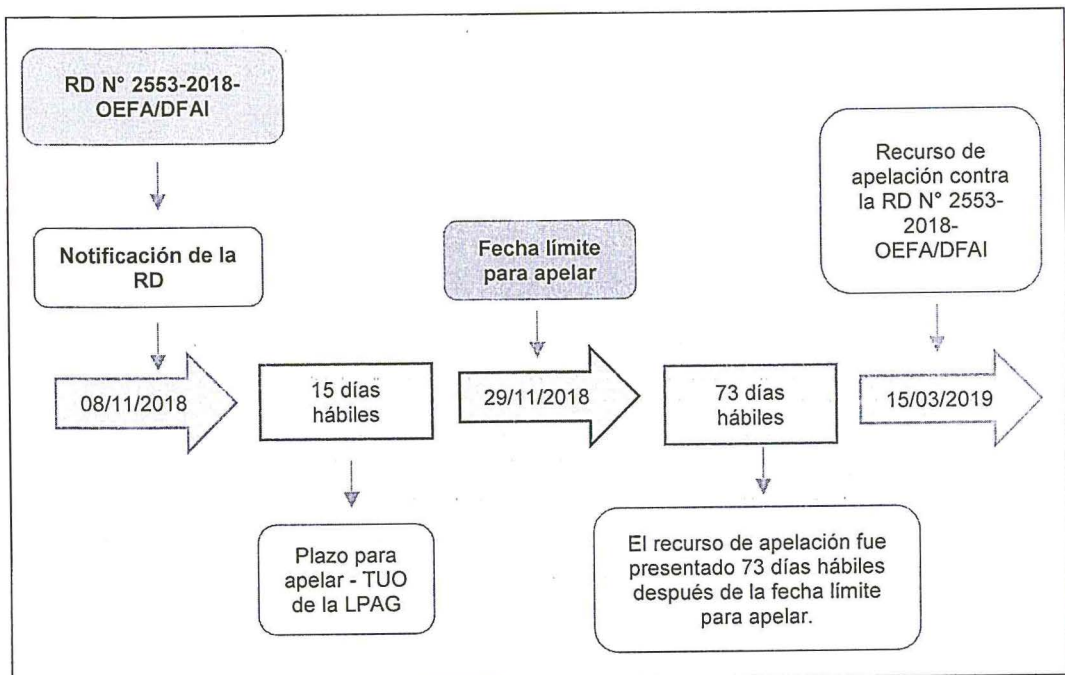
RD N° 2553-2018-OEFA/DFAI

Notificación de la RD

08/11/2018

15 días hábiles

Plazo para apelar - TUO de la LPAG

Fecha límite para apelar

29/11/2018

73 días hábiles

El recurso de apelación fue presentado 73 días hábiles después de la fecha límite para apelar.

Recurso de apelación contra la RD N° 2553-2018-OEFA/DFAI

15/03/2019